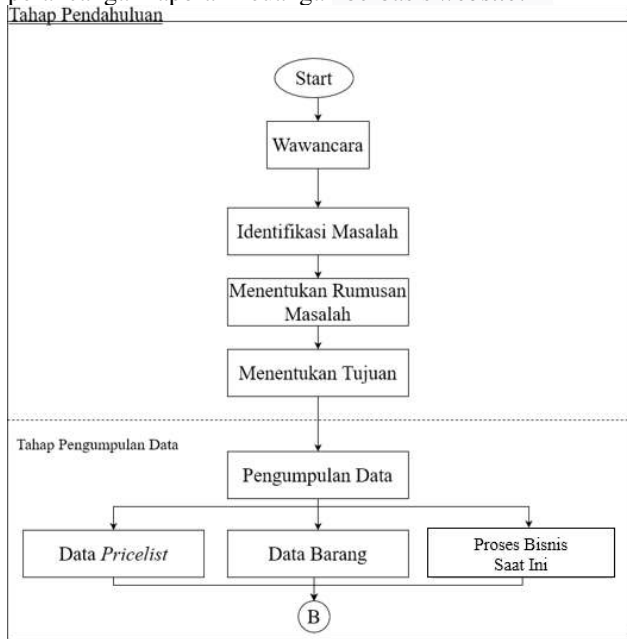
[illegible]
Tahap Pendahuluan

Start

Wawancara

Identifikasi Masalah

Menentukan Rumusan Masalah

Menentukan Tujuan

Tahap Pengumpulan Data

Pengumpulan Data

Data *Pricelist*

Data Barang

Proses Bisnis Saat Ini

B